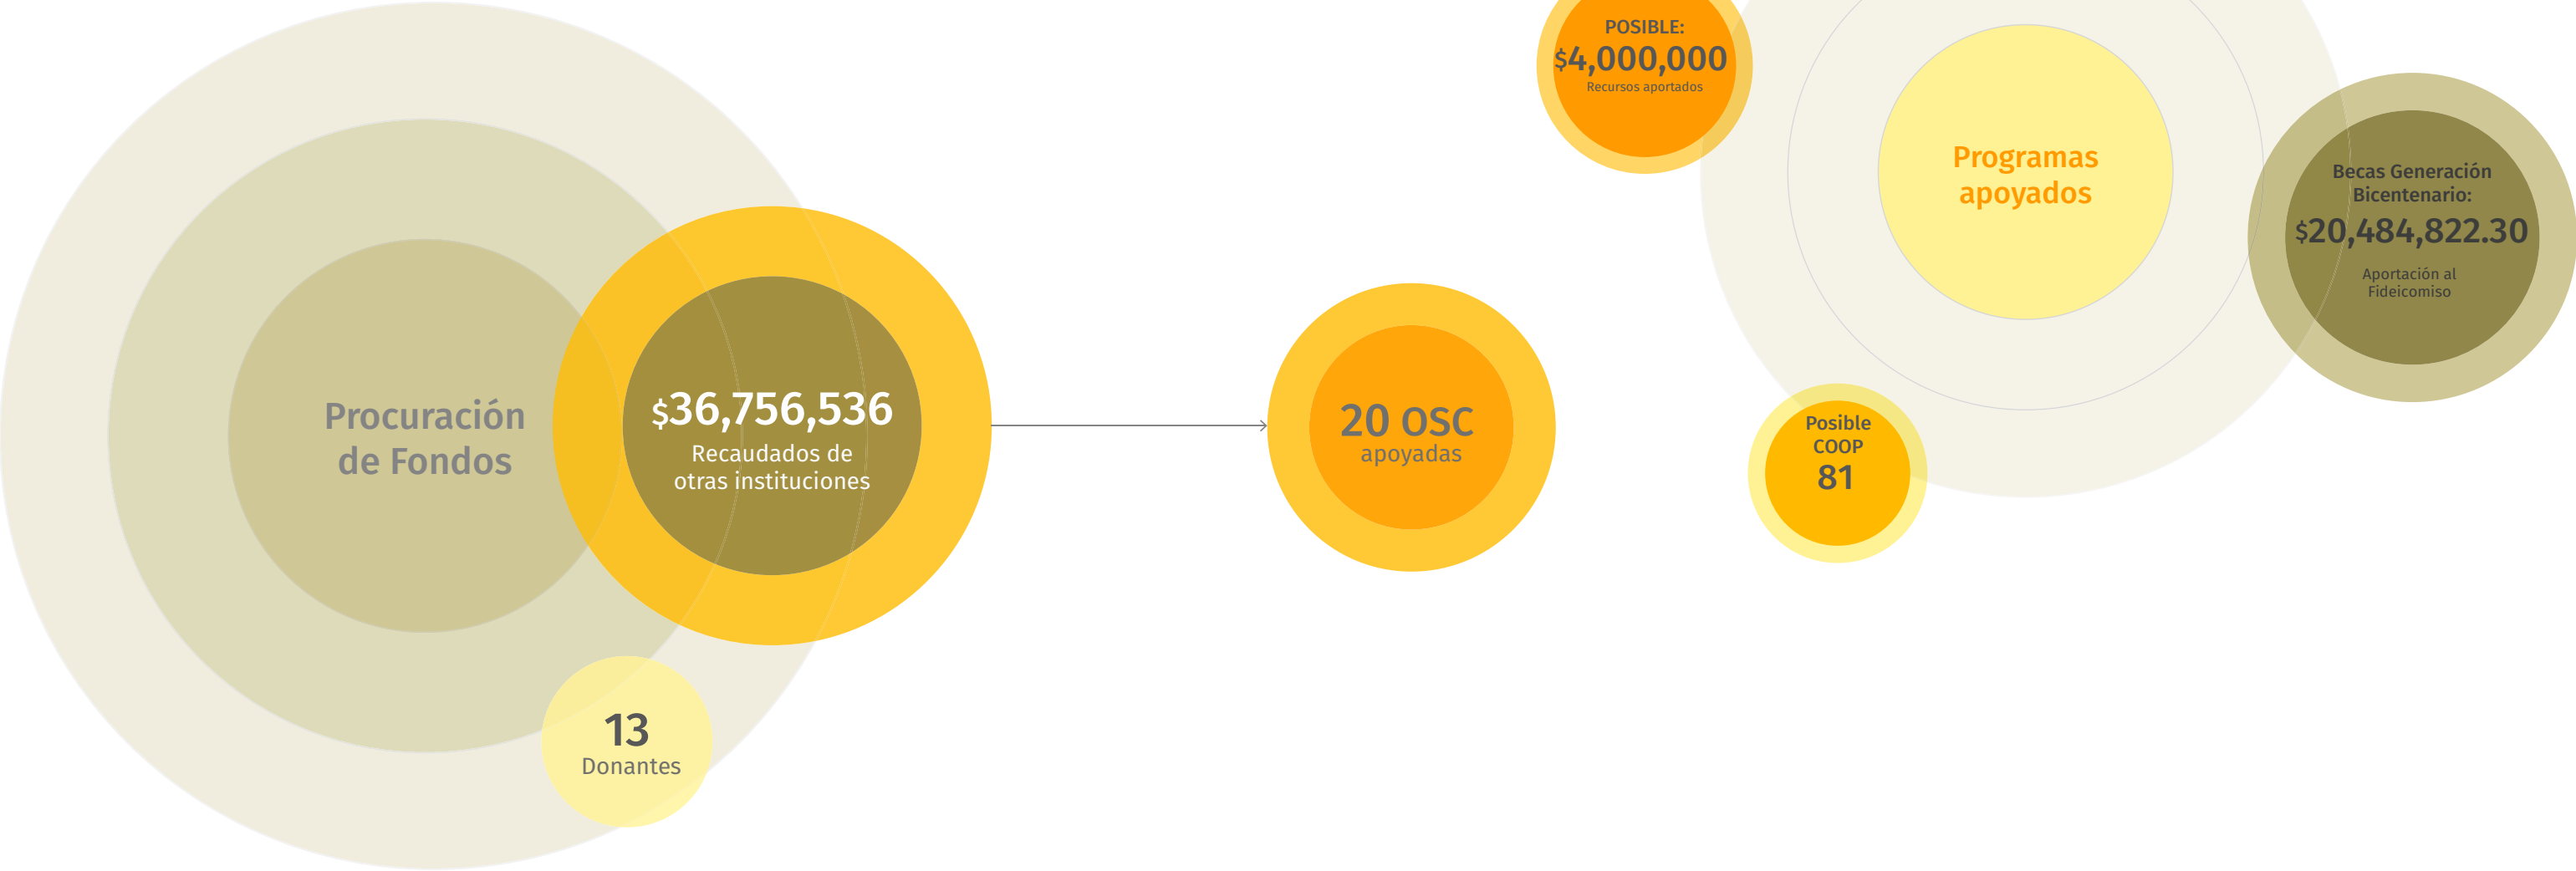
Procuración de Fondos

$36,756,536
Recaudados de otras instituciones

13
Donantes

20 OSC
apoyadas

POSIBLE:
$4,000,000
Recursos aportados

Programas apoyados

Becas Generación Bicentenario:
$20,484,822.30
Aportación al Fideicomiso

Posible COOP
81